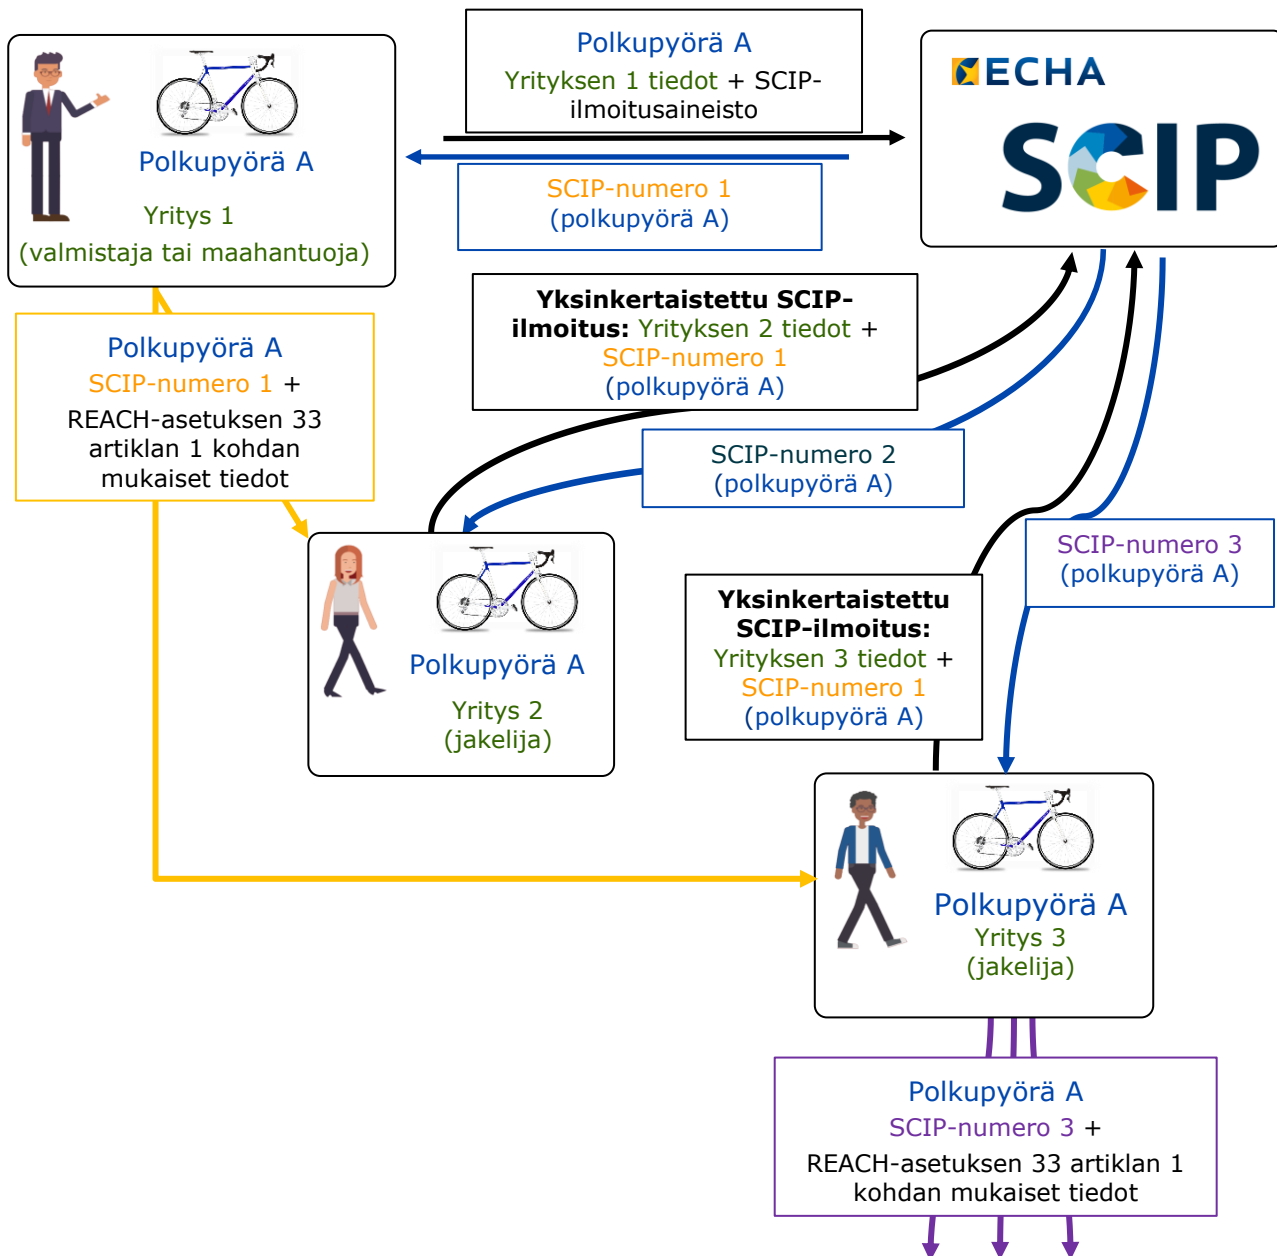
Polkupyörä A
Yritys 1
(valmistaja tai maahantuoja)

Polkupyörä A
Yrityksen 1 tiedot + SCIP-ilmoitusaineisto

SCIP-numero 1
(polkupyörä A)

ECHA
SCIP

Yksinkertaistettu SCIP-ilmoitus: Yrityksen 2 tiedot + SCIP-numero 1 (polkupyörä A)

Polkupyörä A
SCIP-numero 1 +
REACH-asetuksen 33 artiklan 1 kohdan mukaiset tiedot

SCIP-numero 2
(polkupyörä A)

Polkupyörä A
Yritys 2
(jakelija)

SCIP-numero 3
(polkupyörä A)

Yksinkertaistettu SCIP-ilmoitus:
Yrityksen 3 tiedot +
SCIP-numero 1
(polkupyörä A)

Polkupyörä A
Yritys 3
(jakelija)

Polkupyörä A
SCIP-numero 3 +
REACH-asetuksen 33 artiklan 1 kohdan mukaiset tiedot